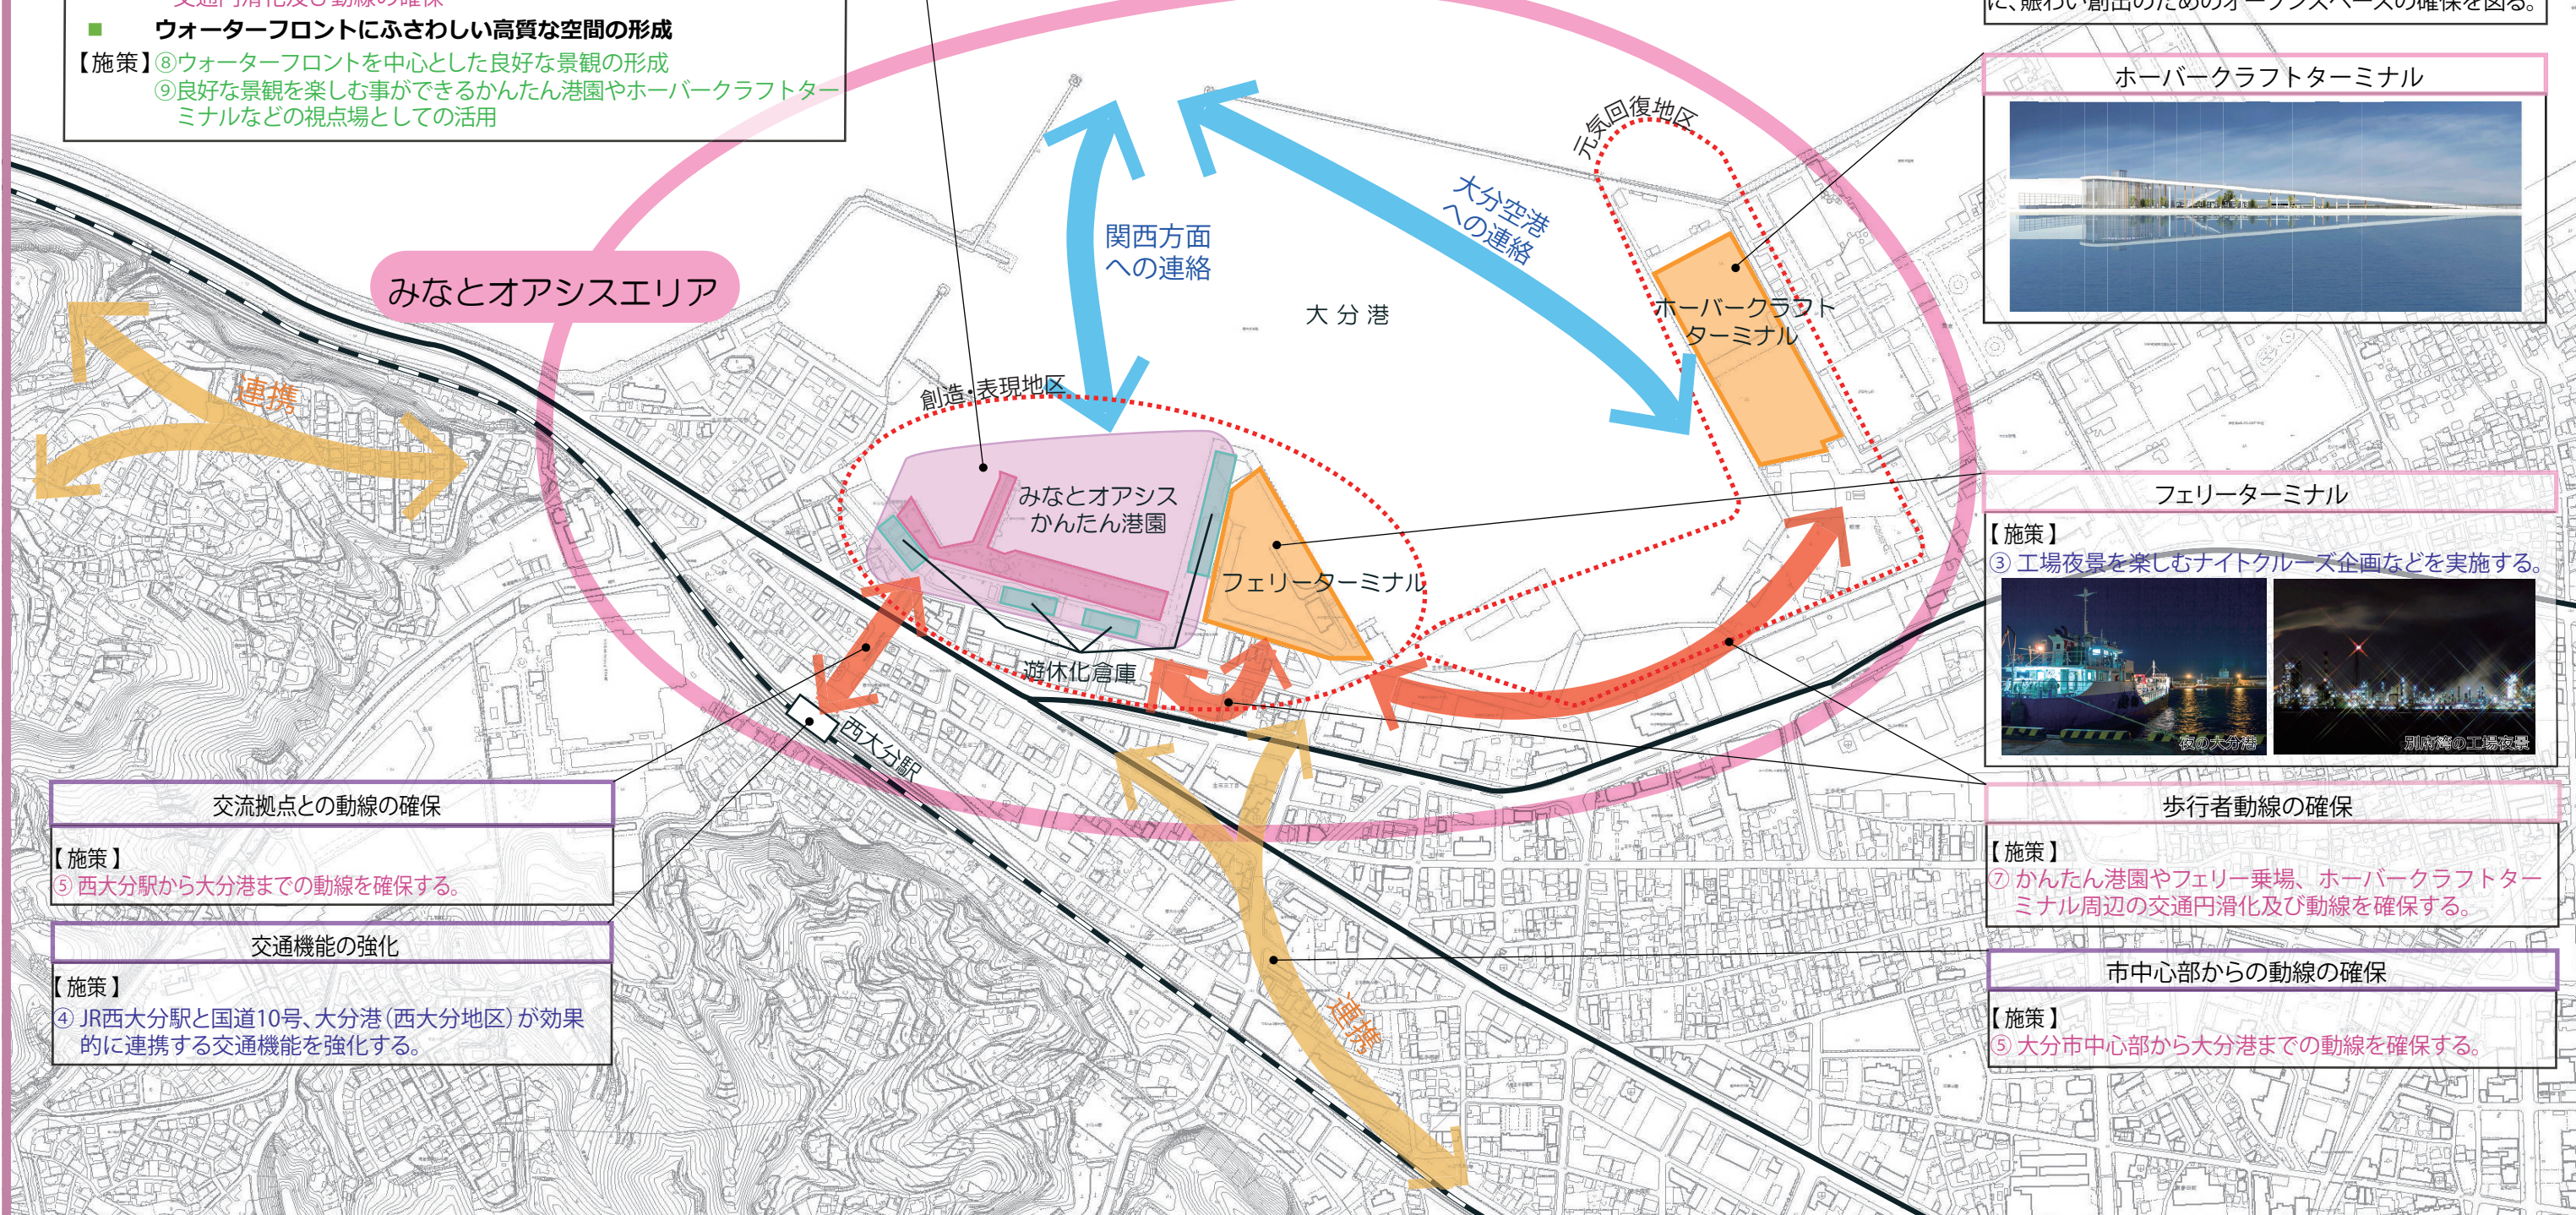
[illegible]
■ ウォーターフロントにふさわしい高質な空間の形成
【施策】⑧ウォーターフロントを中心とした良好な景観の形成
⑨良好な景観を楽しむ事ができるかんたん港園やホーバークラフトターミナルなどの視点場としての活用

に、賑わい創出のためのオープンスペースの確保を図る。

ホーバークラフトターミナル

みなとオアシスエリア

関西方面への連絡

大分空港への連絡

元気回復地区

大分港

ホーバークラフトターミナル

連携

創造・表現地区

みなとオアシスかんたん港園

フェリーターミナル

フェリーターミナル
【施策】
③ 工場夜景を楽しむナイトクルーズ企画などを実施する。

夜の大分港

別府湾の工場夜景

遊休化倉庫

西大分駅

交流拠点との動線の確保
【施策】
⑤ 西大分駅から大分港までの動線を確保する。

交通機能の強化
【施策】
④ JR西大分駅と国道10号、大分港(西大分地区)が効果的に連携する交通機能を強化する。

歩行者動線の確保
【施策】
⑦ かんたん港園やフェリー乗場、ホーバークラフトターミナル周辺の交通円滑化及び動線を確保する。

市中心部からの動線の確保
【施策】
⑤ 大分市中心部から大分港までの動線を確保する。

連携